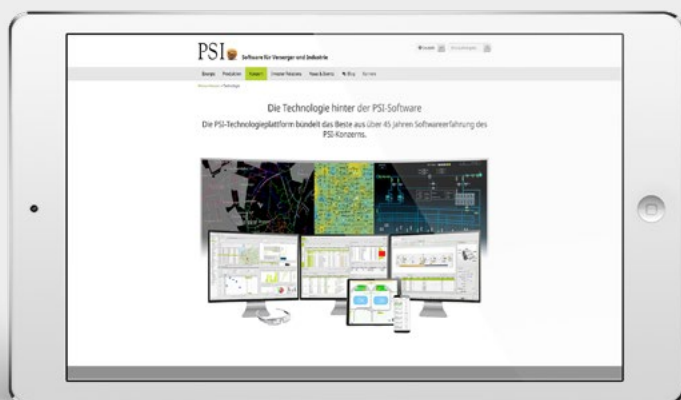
PSI Software für Versorger und Industrie

Energie Produktion Konzern Investor Relations News & Events Blog Karriere

Die Technologie hinter der PSI-Software

Die PSI-Technologieplattform bündelt das Beste aus über 45 Jahren Softwareerfahrung des PSI-Konzerns.